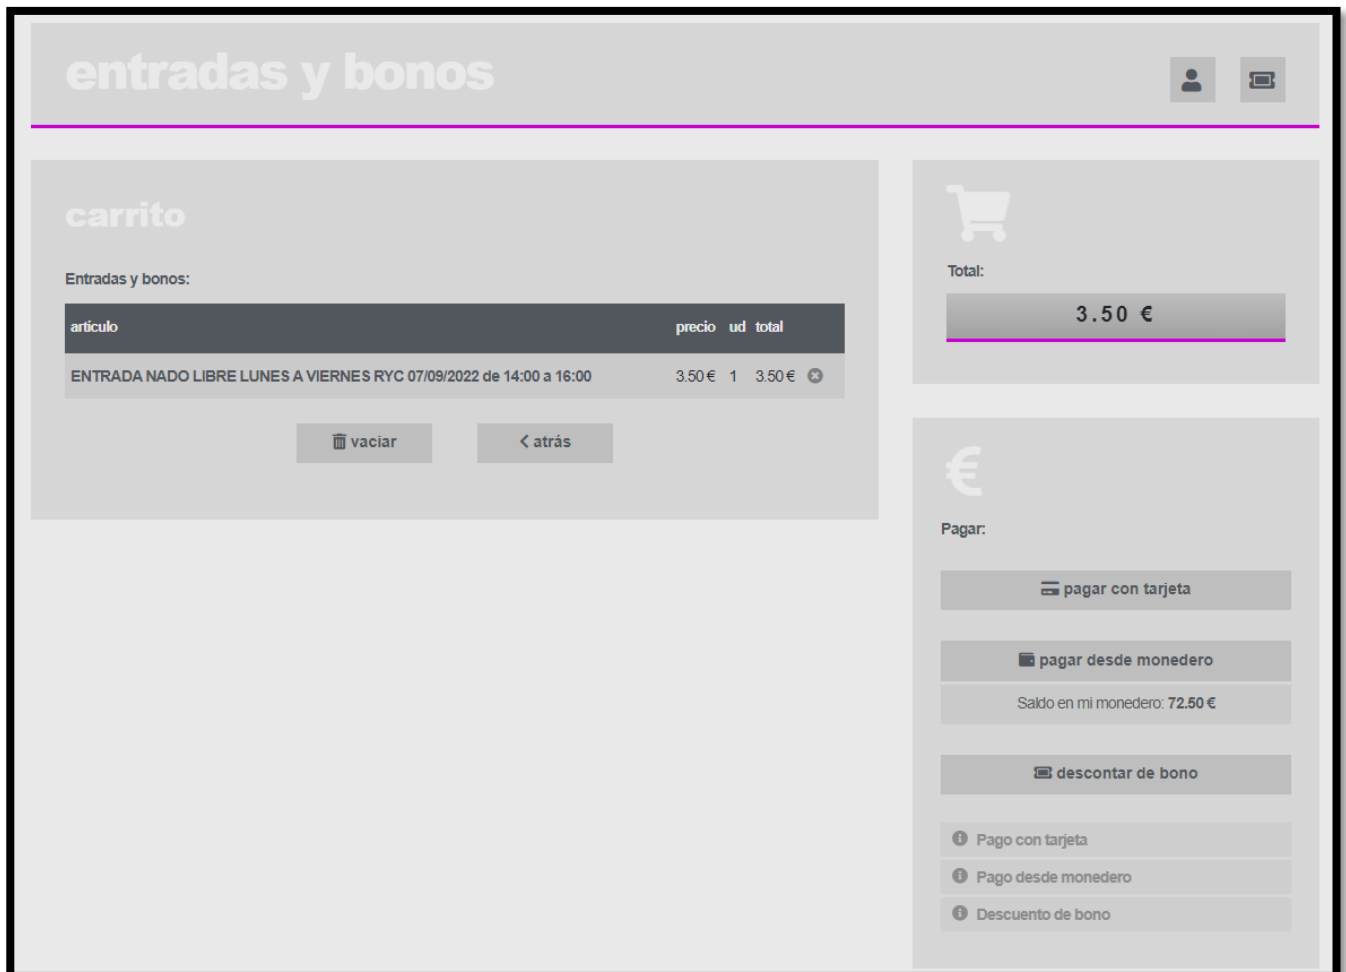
entradas y bonos

carrito

Entradas y bonos:

| artículo | precio | ud | total |
|---|---|---|---|
| ENTRADA NADO LIBRE LUNES A VIERNES RYC 07/09/2022 de 14:00 a 16:00 | 3.50 € | 1 | 3.50 € |

vaciar

atrás

Total:

3.50 €

Pagar:

pagar con tarjeta

pagar desde monedero

Saldo en mi monedero: 72.50 €

descontar de bono

Pago con tarjeta

Pago desde monedero

Descuento de bono